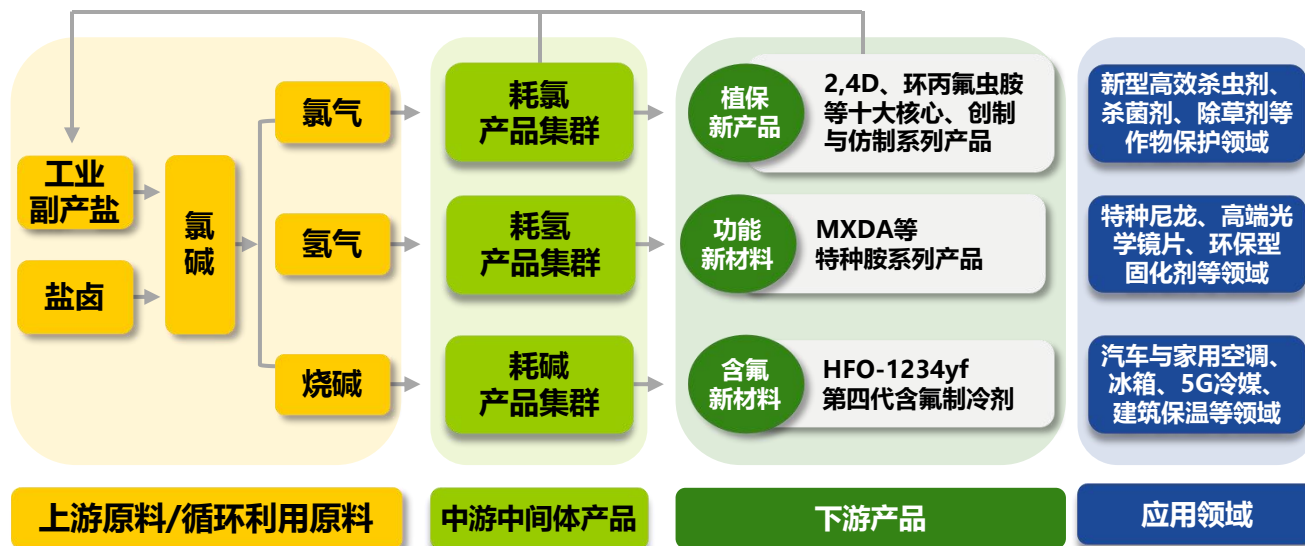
工业副产盐

盐卤

氯碱

氯气

氢气

烧碱

耗氯产品集群

耗氢产品集群

耗碱产品集群

植保新产品

2,4D、环丙氟虫胺等十大核心、创制与仿制系列产品

功能新材料

MXDA等特种胺系列产品

含氟新材料

HFO-1234yf 第四代含氟制冷剂

新型高效杀虫剂、杀菌剂、除草剂等作物保护领域

特种尼龙、高端光学镜片、环保型固化剂等领域

汽车与家用空调、冰箱、5G冷媒、建筑保温等领域

上游原料/循环利用原料

中游中间体产品

下游产品

应用领域